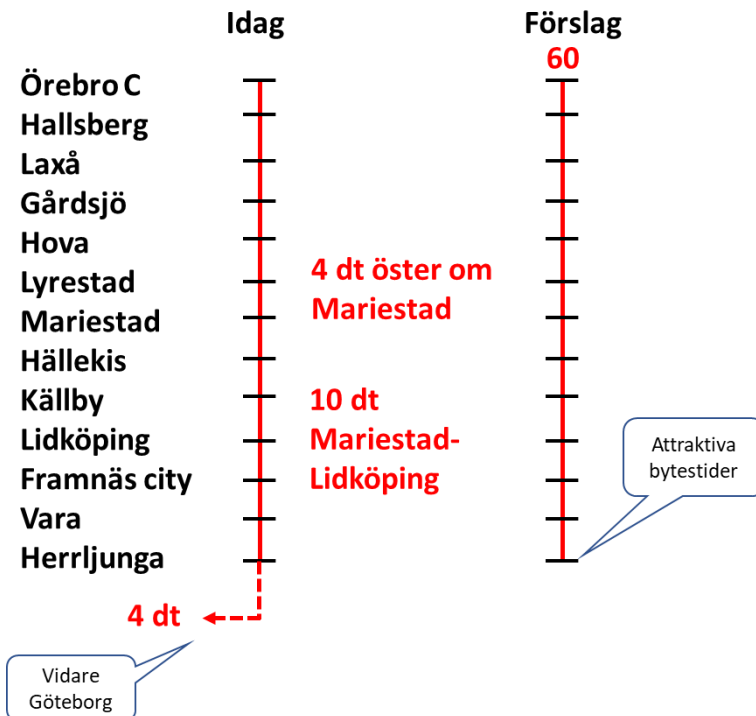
Idag

Förslag
60

Örebro C
Hallsberg
Laxå
Gårdsjö
Hova
Lyrestad
Mariestad
Hällekis
Källby
Lidköping
Framnäs city
Vara
Herrljunga

4 dt öster om Mariestad

10 dt Mariestad-Lidköping

Attraktiva bytestider

4 dt

Vidare Göteborg